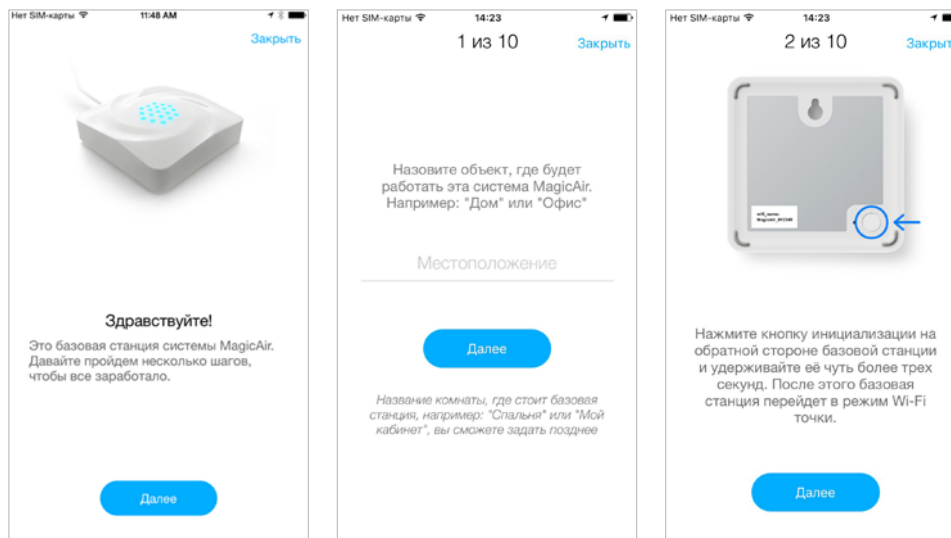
Нет SIM-карты 11:48 AM

Закрыть

Здравствуйте!

Это базовая станция системы MagicAir. Давайте пройдем несколько шагов, чтобы все заработало.

Далее

Нет SIM-карты 14:23

1 из 10

Закрыть

Назовите объект, где будет работать эта система MagicAir. Например: "Дом" или "Офис"

Местоположение

Далее

Название комнаты, где стоит базовая станция, например: "Спальня" или "Мой кабинет", вы сможете задать позднее

Нет SIM-карты 14:23

2 из 10

Закрыть

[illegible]

Нажмите кнопку инициализации на обратной стороне базовой станции и удерживайте её чуть более трех секунд. После этого базовая станция перейдет в режим Wi-Fi точки.

Далее